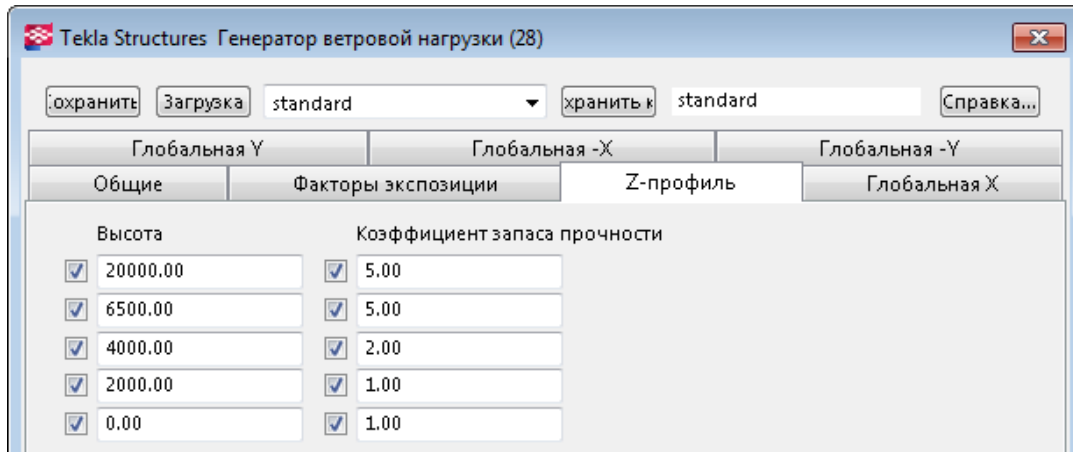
Tekla Structures Генератор ветровой нагрузки (28)

:охранить Загрузка standard хранить к standard Справка...

Глобальная Y Глобальная -X Глобальная -Y

Общие Факторы экспозиции Z-профиль Глобальная X

Высота

Коэффициент запаса прочности

| Высота | Коэффициент запаса прочности |
|---|---|
| 20000.00 | 5.00 |
| 6500.00 | 5.00 |
| 4000.00 | 2.00 |
| 2000.00 | 1.00 |
| 0.00 | 1.00 |